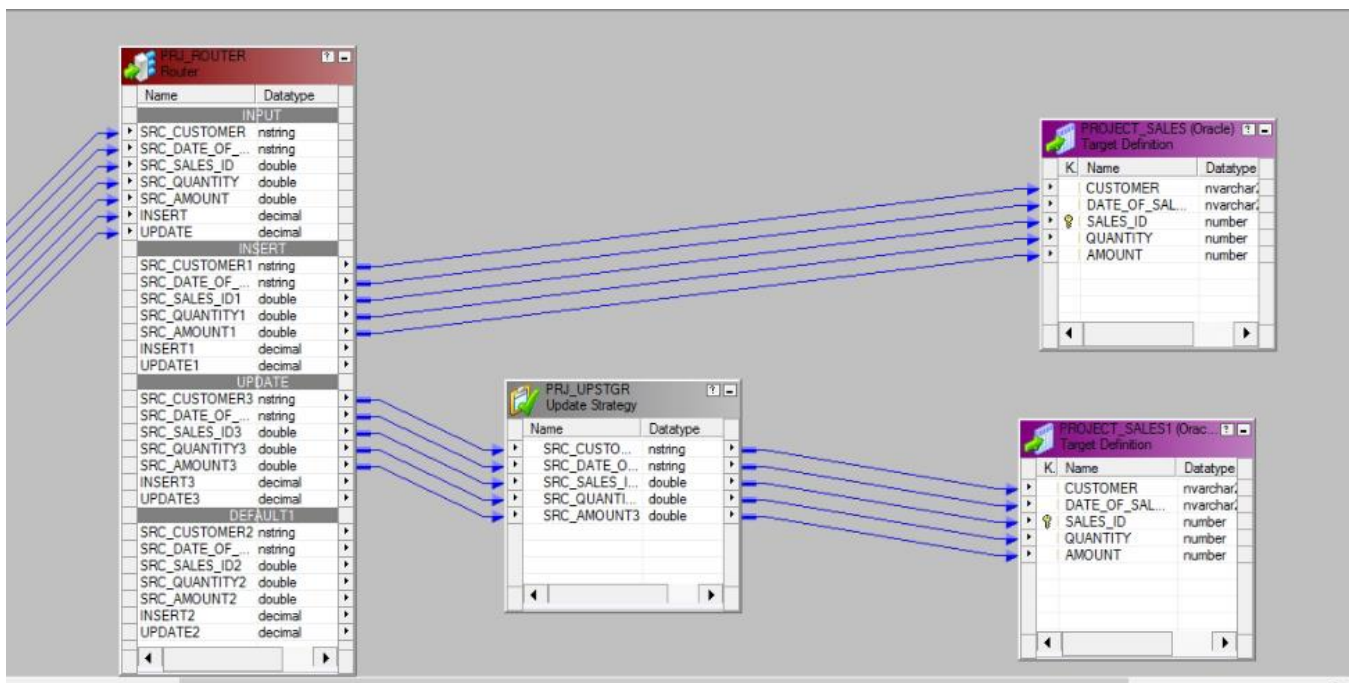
PRJ_ROUTER
Router

| Name | Datatype |
|---|---|
| INPUT | |
| SRC_CUSTOMER | nstring |
| SRC_DATE_OF_... | nstring |
| SRC_SALES_ID | double |
| SRC_QUANTITY | double |
| SRC_AMOUNT | double |
| INSERT | decimal |
| UPDATE | decimal |
| INSERT | |
| SRC_CUSTOMER1 | nstring |
| SRC_DATE_OF_... | nstring |
| SRC_SALES_ID1 | double |
| SRC_QUANTITY1 | double |
| SRC_AMOUNT1 | double |
| INSERT1 | decimal |
| UPDATE1 | decimal |
| UPDATE | |
| SRC_CUSTOMER3 | nstring |
| SRC_DATE_OF_... | nstring |
| SRC_SALES_ID3 | double |
| SRC_QUANTITY3 | double |
| SRC_AMOUNT3 | double |
| INSERT3 | decimal |
| UPDATE3 | decimal |
| DEFAULT1 | |
| SRC_CUSTOMER2 | nstring |
| SRC_DATE_OF_... | nstring |
| SRC_SALES_ID2 | double |
| SRC_QUANTITY2 | double |
| SRC_AMOUNT2 | double |
| INSERT2 | decimal |
| UPDATE2 | decimal |

PROJECT_SALES (Oracle)
Target Definition

| K. | Name | Datatype |
|---|---|---|
| | CUSTOMER | nvarchar2 |
| | DATE_OF_SAL... | nvarchar2 |
| | SALES_ID | number |
| | QUANTITY | number |
| | AMOUNT | number |

PRJ_UPSTGR
Update Strategy

| Name | Datatype |
|---|---|
| SRC_CUSTO... | nstring |
| SRC_DATE_O... | nstring |
| SRC_SALES_I... | double |
| SRC_QUANTI... | double |
| SRC_AMOUNT3 | double |

PROJECT_SALES1 (Orac...
Target Definition

| K. | Name | Datatype |
|---|---|---|
| | CUSTOMER | nvarchar2 |
| | DATE_OF_SAL... | nvarchar2 |
| | SALES_ID | number |
| | QUANTITY | number |
| | AMOUNT | number |